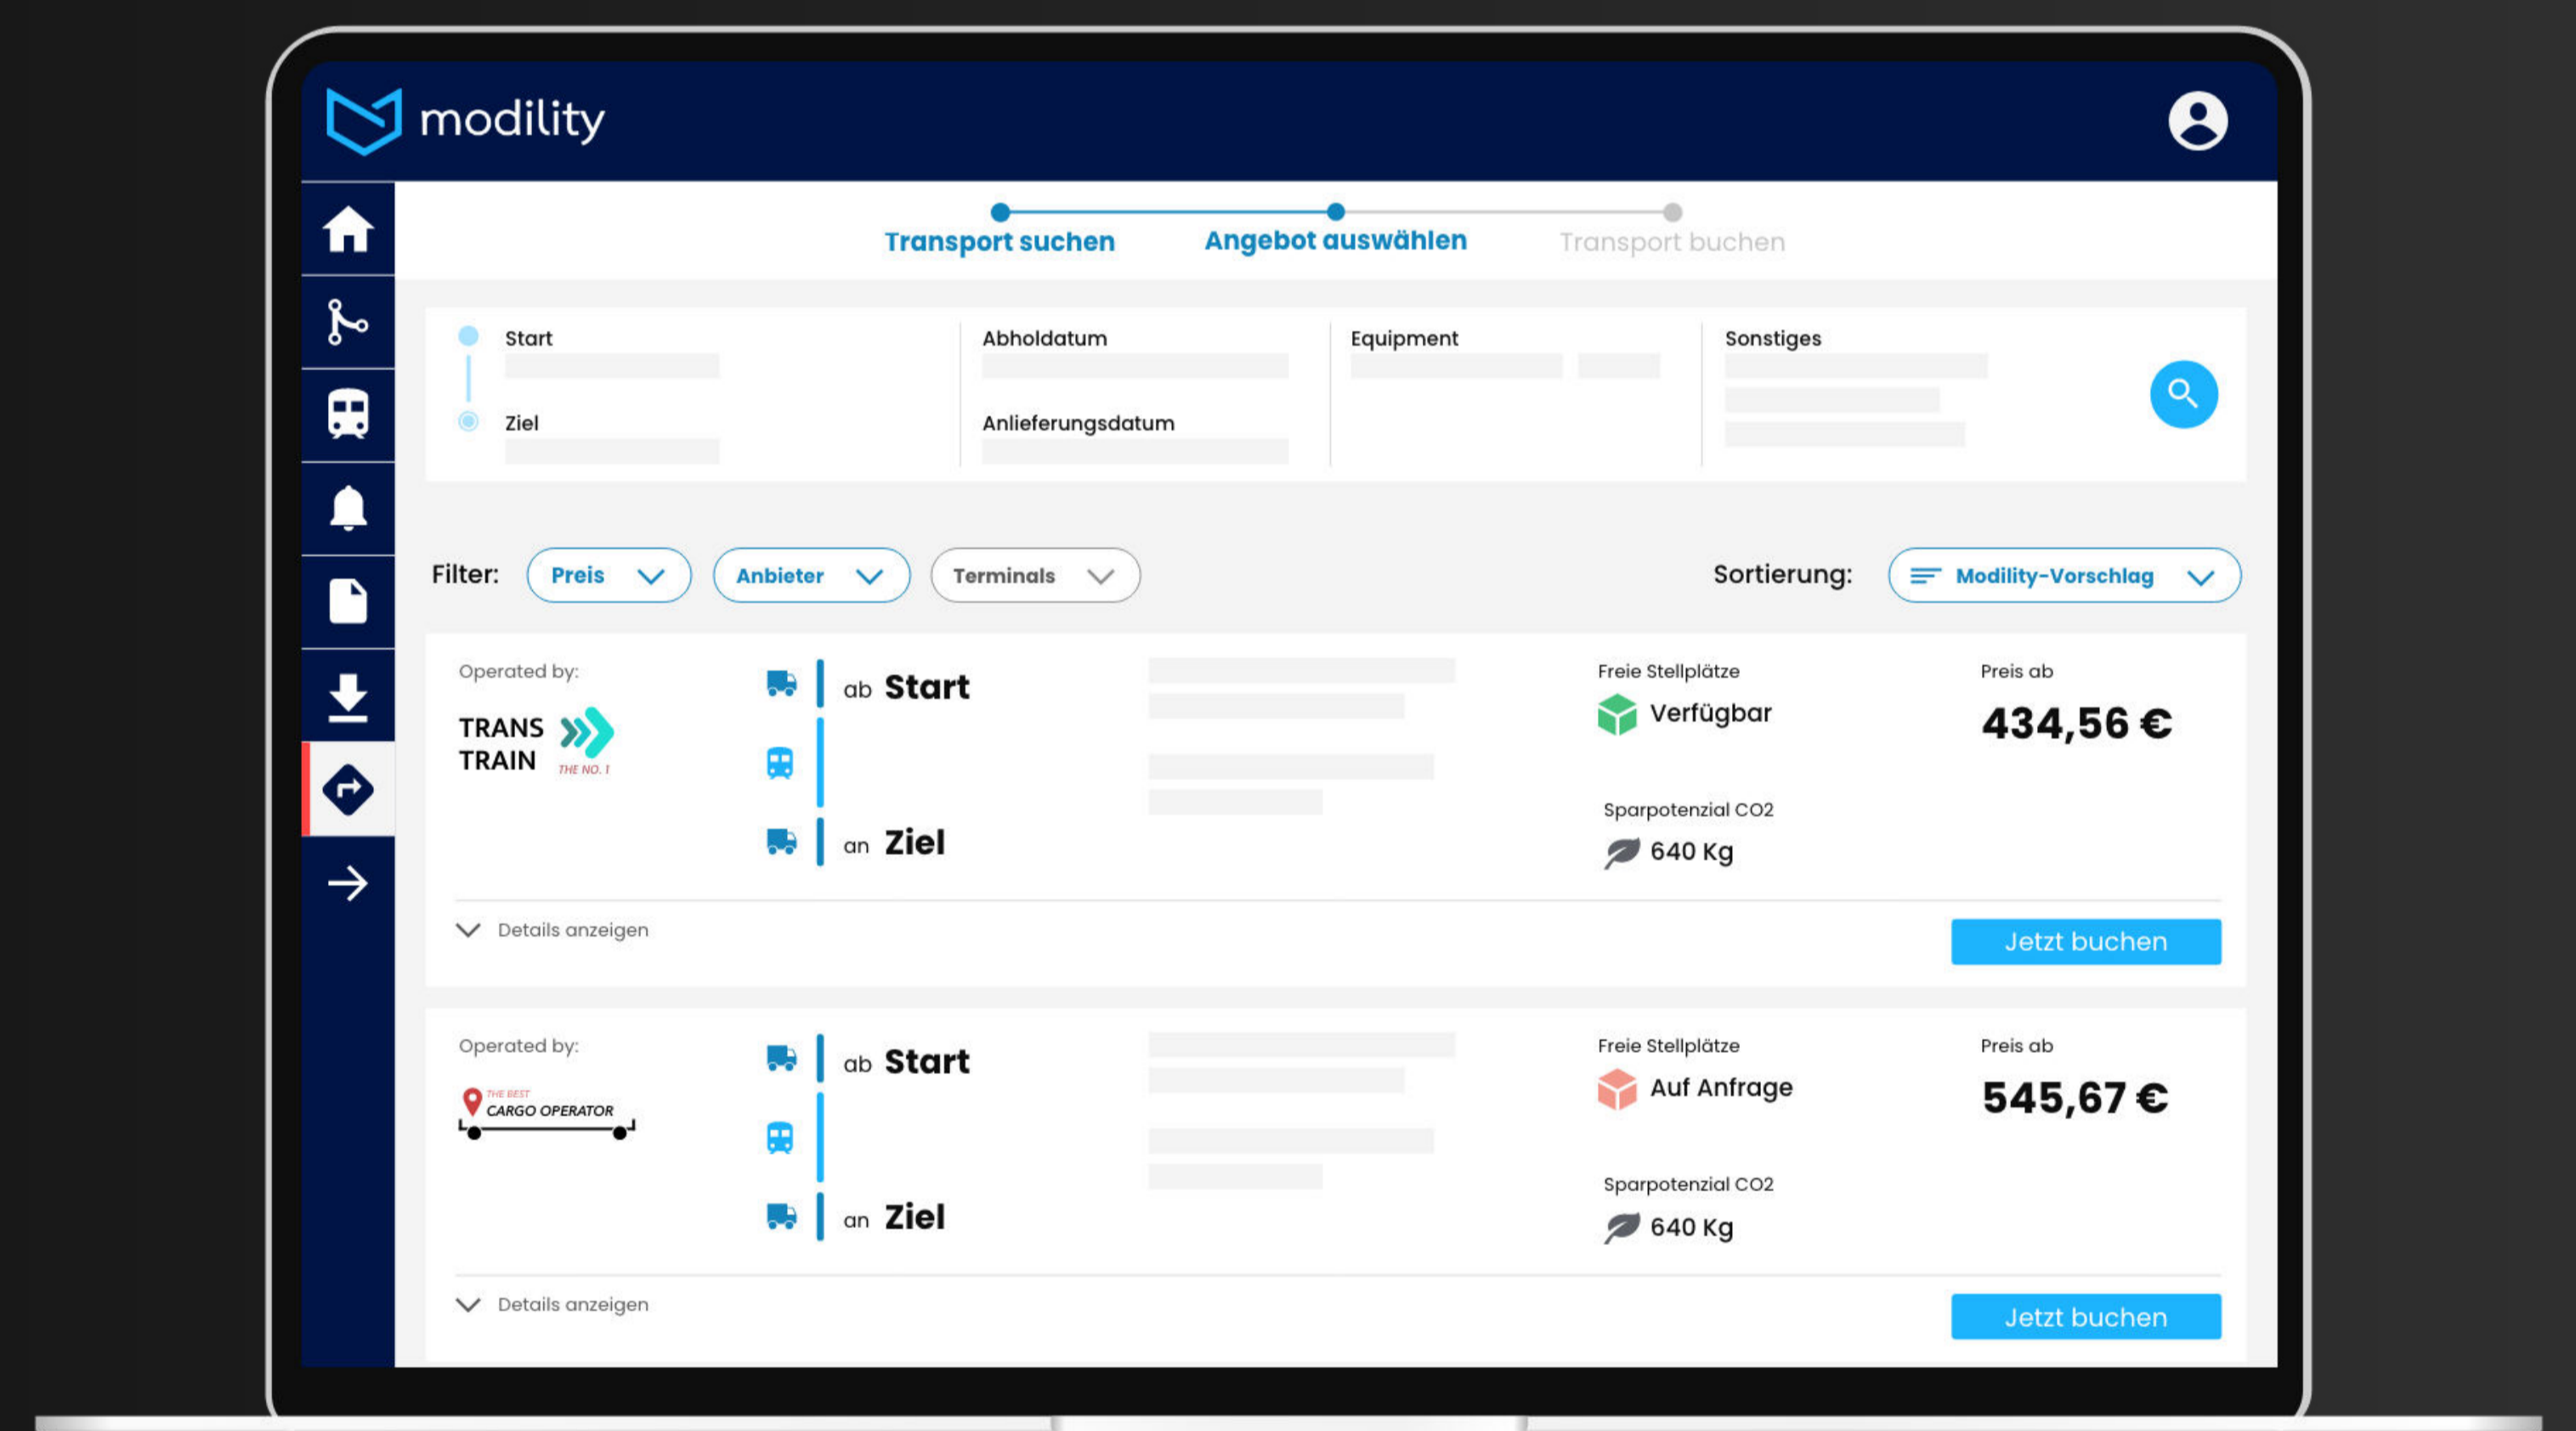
modility

Transport suchen
Angebot auswählen
Transport buchen

Start
Ziel
Abholdatum
Anlieferungsdatum
Equipment
Sonstiges

Filter: Preis Anbieter Terminals
Sortierung: Modility-Vorschlag

Operated by:
TRANS TRAIN THE NO. 1
ab Start
an Ziel
Freie Stellplätze
Verfügbar
Sparpotenzial CO2
640 Kg
Preis ab
434,56 €
Details anzeigen
Jetzt buchen

Operated by:
THE BEST CARGO OPERATOR
ab Start
an Ziel
Freie Stellplätze
Auf Anfrage
Sparpotenzial CO2
640 Kg
Preis ab
545,67 €
Details anzeigen
Jetzt buchen